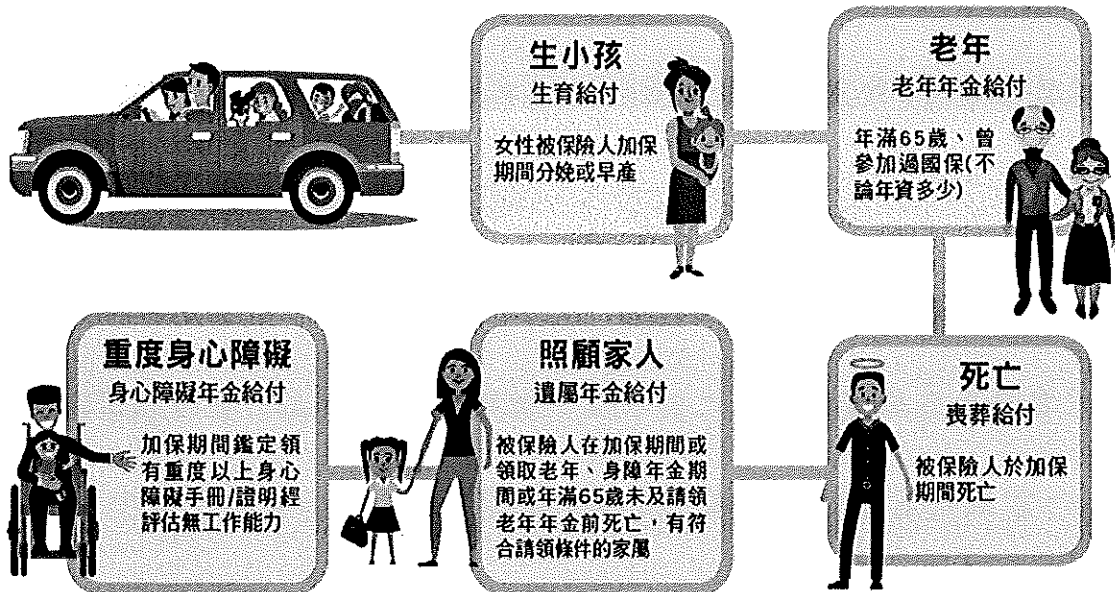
生小孩
生育給付

女性被保險人加保期間分娩或早產

老年
老年年金給付

年滿65歲、曾參加過國保(不論年資多少)

重度身心障礙
身心障礙年金給付

加保期間鑑定領有重度以上身心障礙手冊/證明經評估無工作能力

照顧家人
遺屬年金給付

被保險人在加保期間或領取老年、身障年金期間或年滿65歲未及請領老年年金前死亡，有符合請領條件的家屬

死亡
喪葬給付

被保險人於加保期間死亡